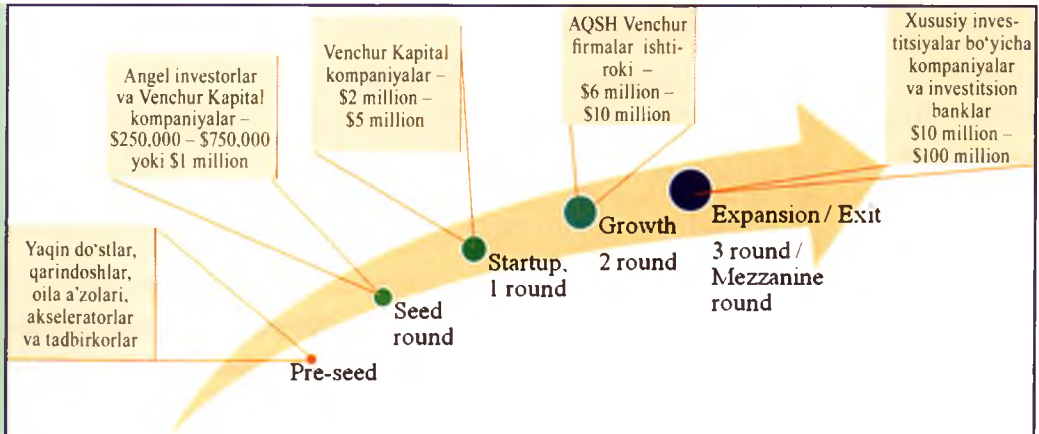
Yaqin do'stlar, qarindoshlar, oila a'zolari, akseleratorlar va tadbirkorlar

Angel investorlar va Venchur Kapital kompaniyalar – $250,000 – $750,000 yoki $1 million

Venchur Kapital kompaniyalar – $2 million – $5 million

AQSH Venchur firmalar ishtiroki – $6 million – $10 million

Xususiy investitsiyalar bo'yicha kompaniyalar va investitsion banklar $10 million – $100 million

Pre-seed

Seed round

Startup, 1 round

Growth

2 round

Expansion / Exit

3 round / Mezzanine round